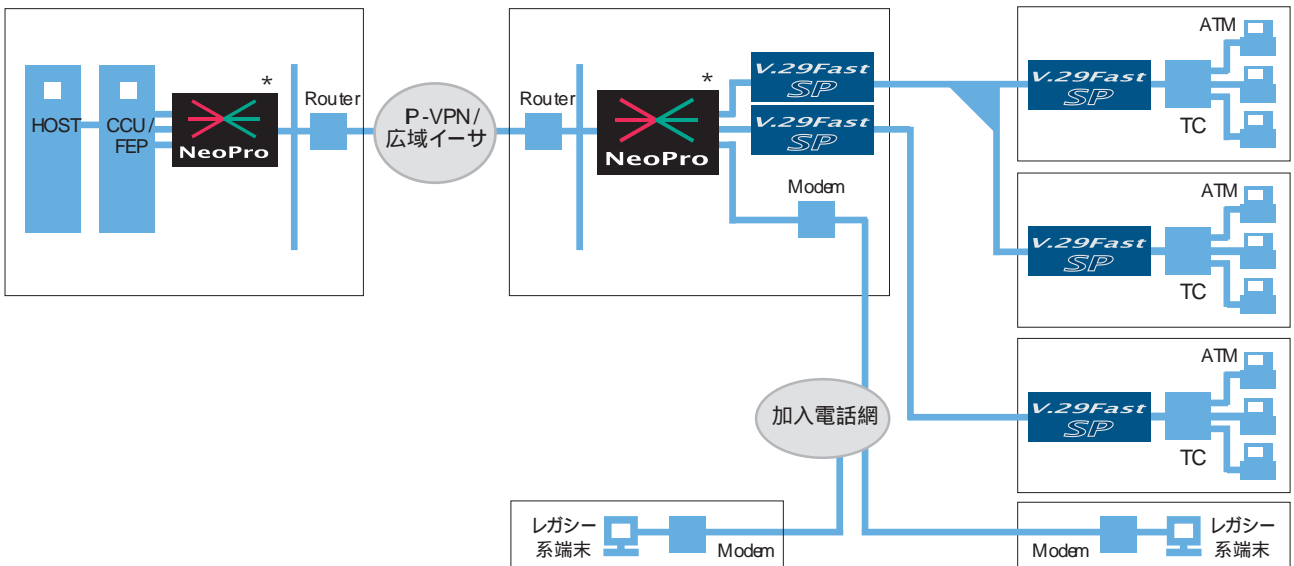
HOST

CCU / FEP

NeoPro

*

Router

P-VPN / 広域イーサ

Router

NeoPro

*

V.29Fast SP

V.29Fast SP

Modem

ATM

V.29Fast SP

TC

ATM

V.29Fast SP

TC

ATM

V.29Fast SP

TC

加入電話網

レガシー系端末

Modem

Modem

レガシー系端末